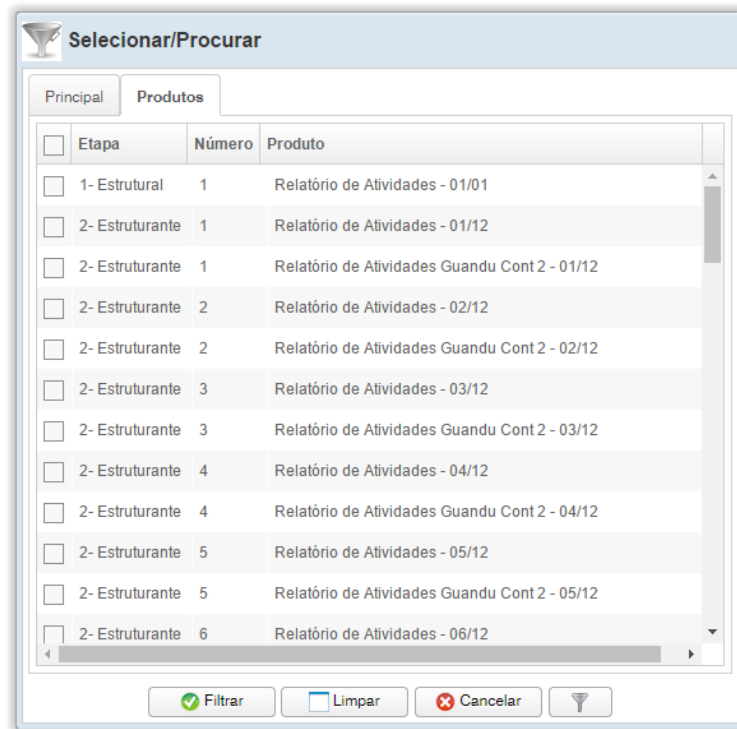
Selecionar/Procurar

Principal | Produtos

| | Etapa | Número | Produto |
|---|---|---|---|
| | 1- Estrutural | 1 | Relatório de Atividades - 01/01 |
| | 2- Estruturante | 1 | Relatório de Atividades - 01/12 |
| | 2- Estruturante | 1 | Relatório de Atividades Guandu Cont 2 - 01/12 |
| | 2- Estruturante | 2 | Relatório de Atividades - 02/12 |
| | 2- Estruturante | 2 | Relatório de Atividades Guandu Cont 2 - 02/12 |
| | 2- Estruturante | 3 | Relatório de Atividades - 03/12 |
| | 2- Estruturante | 3 | Relatório de Atividades Guandu Cont 2 - 03/12 |
| | 2- Estruturante | 4 | Relatório de Atividades - 04/12 |
| | 2- Estruturante | 4 | Relatório de Atividades Guandu Cont 2 - 04/12 |
| | 2- Estruturante | 5 | Relatório de Atividades - 05/12 |
| | 2- Estruturante | 5 | Relatório de Atividades Guandu Cont 2 - 05/12 |
| | 2- Estruturante | 6 | Relatório de Atividades - 06/12 |

Filtrar | Limpar | Cancelar